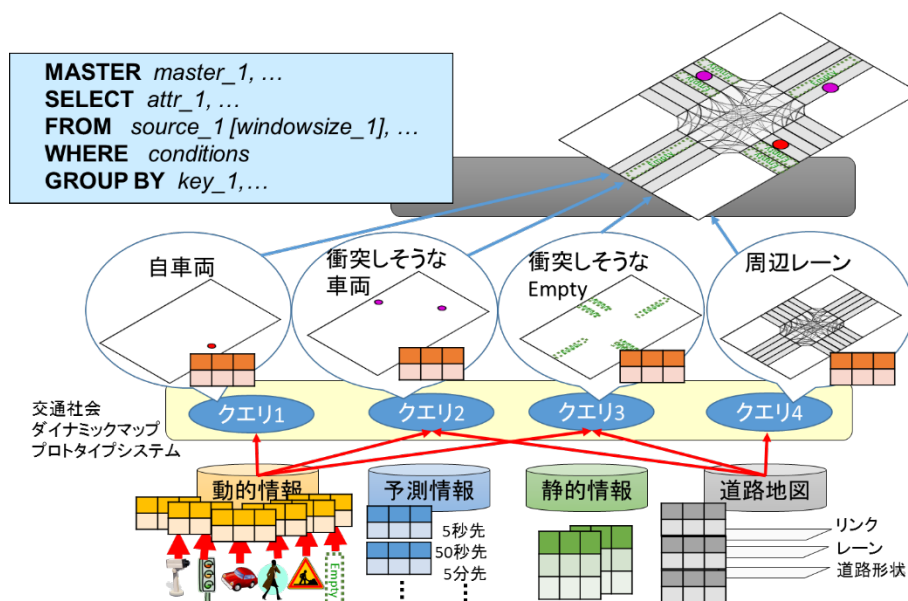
MASTER master_1, …
SELECT attr_1, …
FROM source_1 [windowsize_1], …
WHERE conditions
GROUP BY key_1,…

自車両

衝突しそうな車両

衝突しそうなEmpty

周辺レーン

交通社会ダイナミックマッププロトタイプシステム

クエリ1

クエリ2

クエリ3

クエリ4

動的情報

予測情報

静的情報

道路地図

5秒先
50秒先
5分先

リンク
レーン
道路形状

Empty